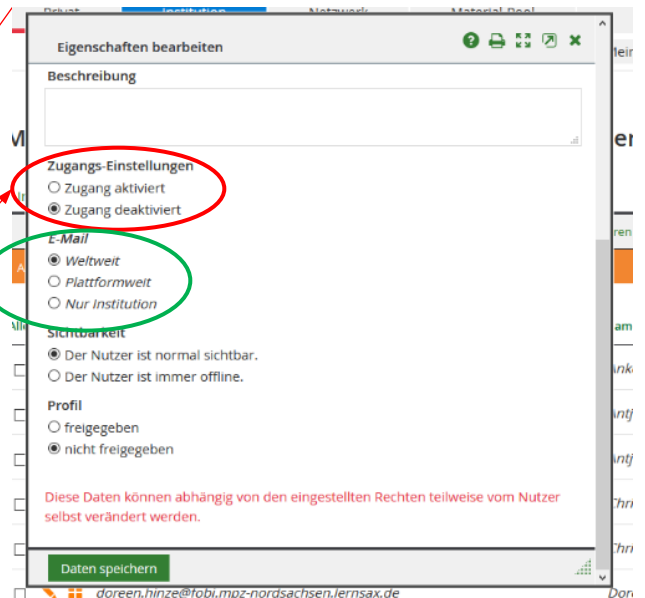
Privat Institution Netzwerk Material Pool

Eigenschaften bearbeiten

Mein

Beschreibung

Zugangs-Einstellungen
Zugang aktiviert
Zugang deaktiviert

E-Mail
Weltweit
Plattformweit
Nur Institution

Sichtbarkeit
Der Nutzer ist normal sichtbar.
Der Nutzer ist immer offline.

Profil
freigegeben
nicht freigegeben

Diese Daten können abhängig von den eingestellten Rechten teilweise vom Nutzer selbst verändert werden.

Daten speichern

doreen.hinze@fobi.mpz-nordsachsen.lernsax.de

M
er
ren
Alle
am
Anke
Antj
Antj
Chri
Chri
Dore